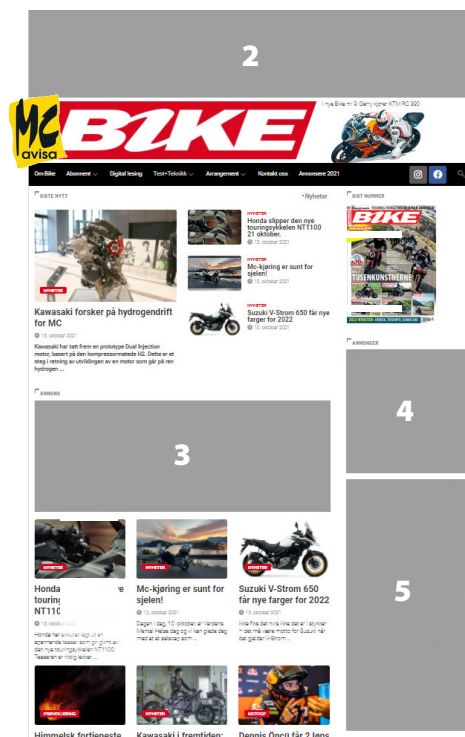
2

MC avisa BIKE

I nye Bike nr. 9: Garry kjører KTM RC 390

Om Bike Abonnement Digital lesing Test+Teknikk Arrangement Kontakt oss Annonsere 2021

SISTE NYTT

• Nyheter

SISTE NUMMER

BIKE

TUSENKUNSTNERNE

NYHETER

Kawasaki forsker på hydrogendrift for MC

15. oktober 2021

Kawasaki har tatt frem en prototype Dual Injection motor, basert på den kompressormaterte H2. Dette er et steg i retning av utviklingen av en motor som går på ren hydrogen ...

NYHETER

Honda slipper den nye touringsykkelen NT1100 21 oktober.

15. oktober 2021

NYHETER

Mc-kjøring er sunt for sjelen!

15. oktober 2021

NYHETER

Suzuki V-Strom 650 får nye farger for 2022

15. oktober 2021

ANNONSE

3

ANNONSER

4

5

Honda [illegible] touring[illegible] NT110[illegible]

15. oktober 2021

Honda har annonsert lagt ut en spennende teaser som gir glimt av den nye touringsykkelen NT1100. Teaseren er riktig lekker ...

NYHETER

Mc-kjøring er sunt for sjelen!

15. oktober 2021

Dagen i dag, 10. oktober, er Verdens Mental Helse dag og vi kan glede deg med at et selskap som ...

NYHETER

Suzuki V-Strom 650 får nye farger for 2022

15. oktober 2021

Hva fins det hvis ikke det er i stylen til det må være motto for Suzuki når det gjelder V-Strom ...

FREMHEVENDE

Himmelsk fortjeneste

NYHETER

Kawasaki i fremtiden:

MOTOGP

Dennis Öncü får 2 løps